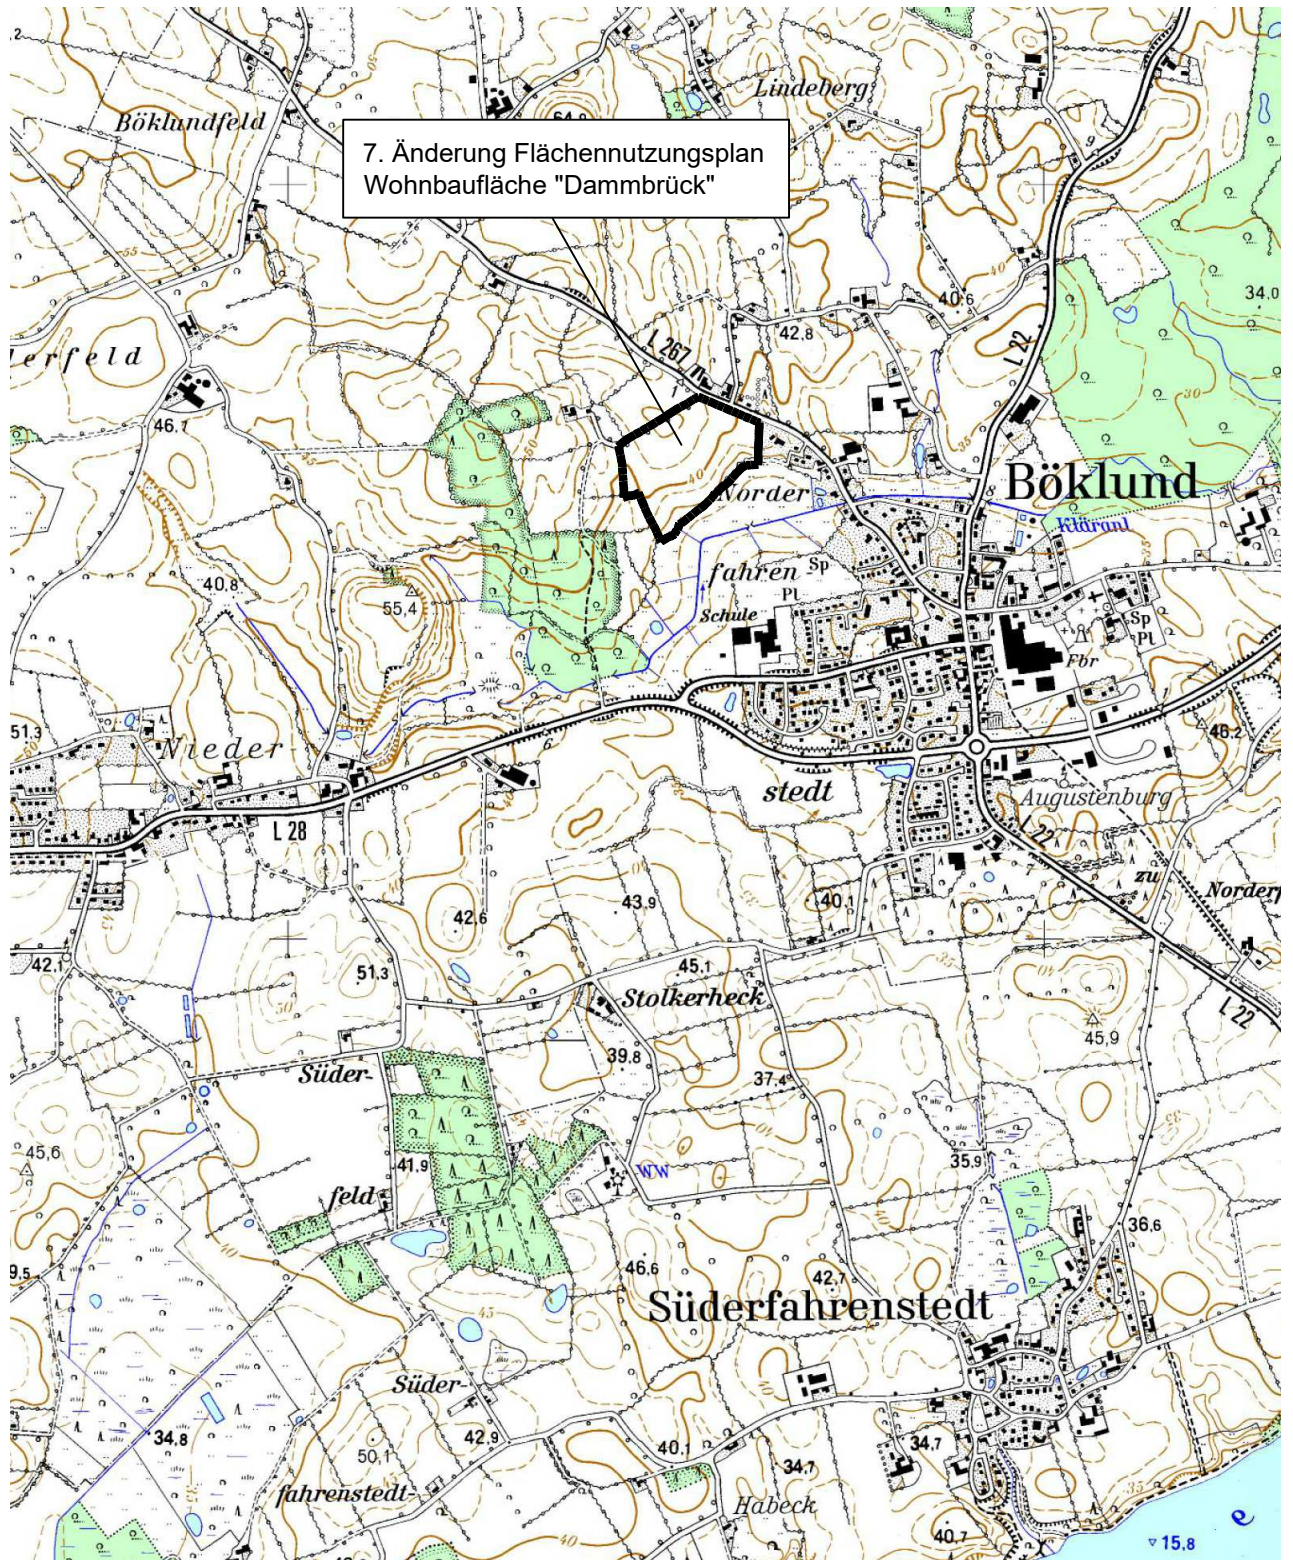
7. Änderung Flächennutzungsplan
Wohnbaufläche "Dammbrück"

Lindeberg
Böklundfeld
64,9
L 267
42,8
40,6
34,0
L 22
erfeld
46,7
Böklund
Kläranl
Norder
fahren
Sp
Pl
Schule
Sp
Pl
Fbr
40,8
55,4
51,3
Nieder
6
46,2
stedt
Augustenburg
L 28
L 22
zu
Norder
43,9
40,1
42,6
42,1
51,3
45,1
Stolkerheck
L 22
45,9
39,8
Süder-
37,4
45,6
35,9
WW
41,9
feld
36,6
9,5
46,6
42,7
Süderfahrenstedt
Süder-
34,8
50,1
42,9
40,1
34,7
34,7
fahrenstedt-
Habeck
40,7
15,8